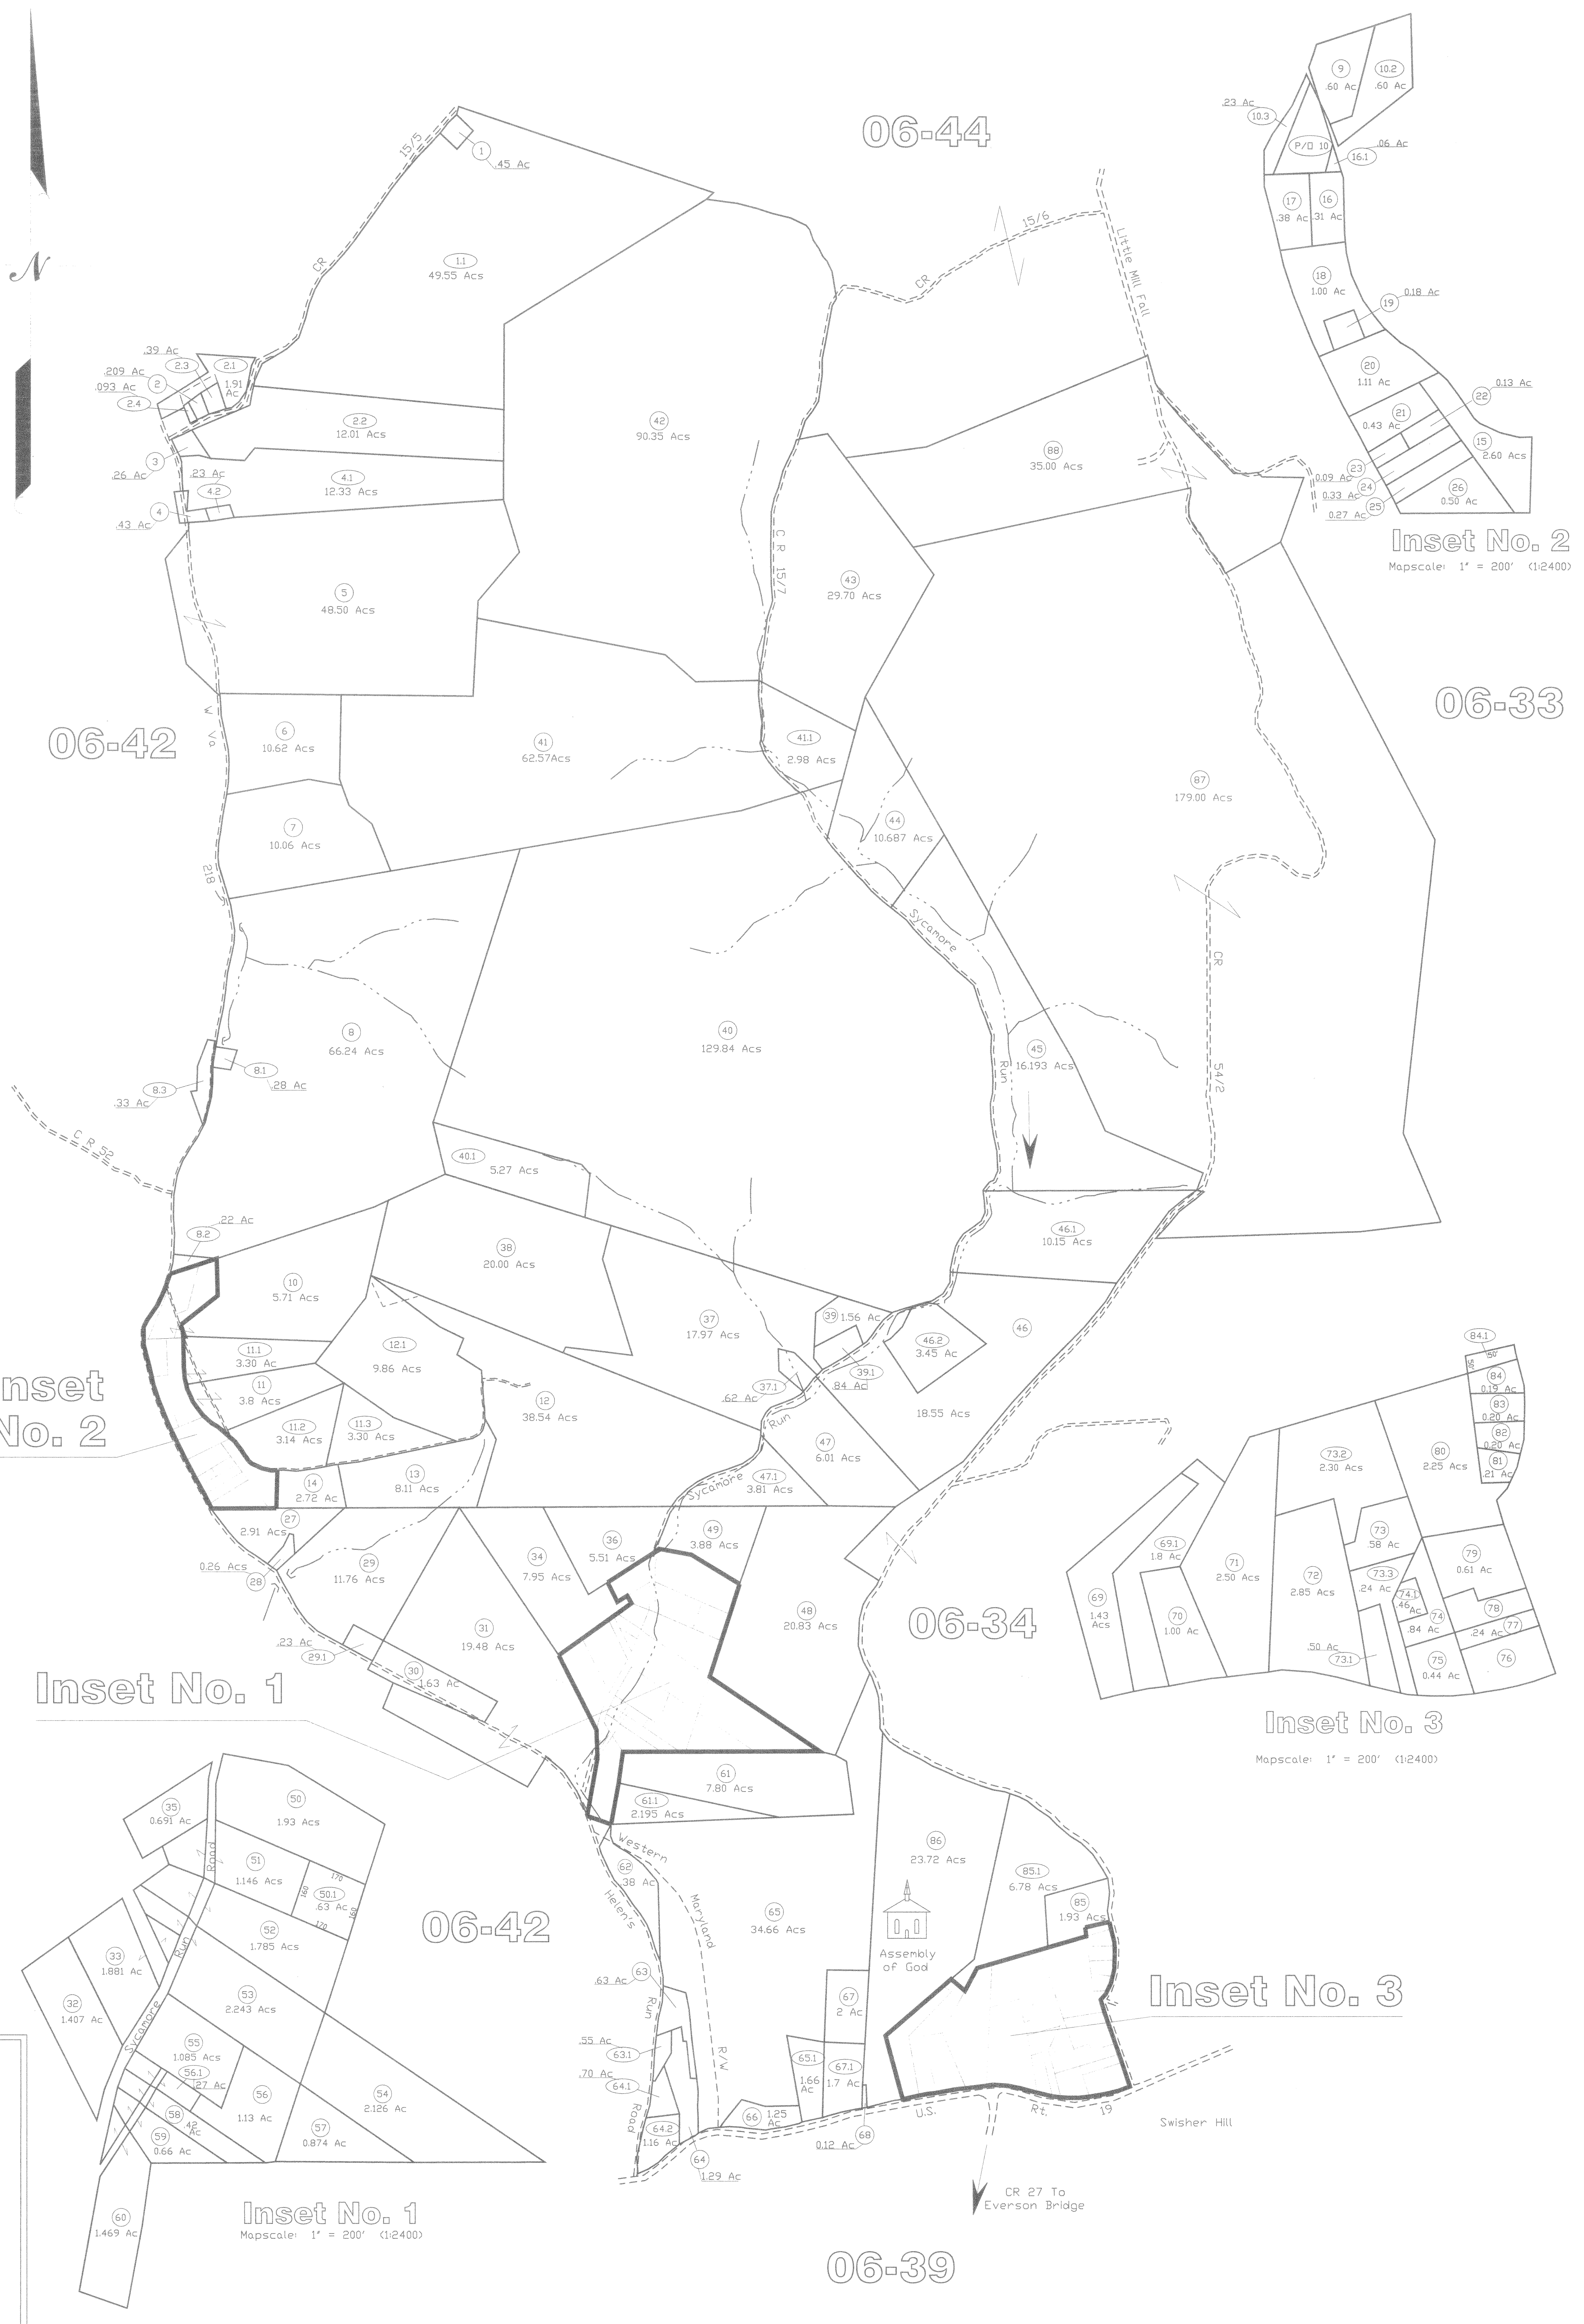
06-44

N

1
.45 Ac

15/5

CR

1.1
49.55 Acs

.39 Ac
2.3
2.1
.209 Ac
2
1.91 Ac
.093 Ac
2.4

2.2
12.01 Acs

3
.26 Ac
.23 Ac
4.2
4.1
12.33 Acs

4
.43 Ac

42
90.35 Acs

5
48.50 Acs

15/6
CR
Little Mill Fall

88
35.00 Acs

C R 15/7

43
29.70 Acs

06-42

W Va.

6
10.62 Acs

41
62.57Acs

41.1
2.98 Acs

7
10.06 Acs

44
10.687 Acs

87
179.00 Acs

06-33

218

Sycamore

CR

8
66.24 Acs

40
129.84 Acs

45
16.193 Acs

Run

54/2

8.1
.28 Ac
8.3
.33 Ac

C R 52

40.1
5.27 Acs

.22 Ac
8.2

38
20.00 Acs

46.1
10.15 Acs

10
5.71 Acs

Inset No. 2

11.1
3.30 Ac

12.1
9.86 Acs

37
17.97 Acs

39 1.56 Ac

46.2
3.45 Ac

46

11
3.8 Acs

12
38.54 Acs

.62 Ac
37.1

39.1
.84 Ac

18.55 Acs

11.2
3.14 Acs
11.3
3.30 Acs

47
6.01 Acs

14
2.72 Ac
13
8.11 Acs

Run
Sycamore
47.1
3.81 Acs

27
2.91 Acs

36
5.51 Acs
49
3.88 Acs

0.26 Ac
28
29
11.76 Acs
34
7.95 Acs

48
20.83 Acs

06-34

.23 Ac
29.1
31
19.48 Acs
30
1.63 Ac

Inset No. 1

61
7.80 Acs

61.1
2.195 Acs

Western
Helen's
Maryland

62
.38 Ac

65
34.66 Acs

86
23.72 Acs

85.1
6.78 Acs

85
1.93 Acs

Assembly of God

67
2 Ac

Inset No. 3

.63 Ac
63

Run

.55 Ac
63.1
.70 Ac
64.1

Road

R/W

65.1
1.66 Ac
67.1
1.7 Ac

64.2
1.16 Ac

66 1.25 Ac

64
1.29 Ac

0.12 Ac
68

U.S. Rt. 19

Swisher Hill

CR 27 To Everson Bridge

06-39

35
0.691 Ac

50
1.93 Acs

Road

51
1.146 Acs

170
160
50.1
.63 Ac
160
170

06-42

33
1.881 Ac

52
1.785 Acs

32
1.407 Ac

Run
Sycamore

53
2.243 Acs

55
1.085 Acs
56.1
.127 Ac

56
1.13 Ac

54
2.126 Ac

58
.42 Ac
59
0.66 Ac

57
0.874 Ac

60
1.469 Ac

Inset No. 1
Mapscale: 1" = 200' (1:2400)

9
.60 Ac
10.2
.60 Ac

.23 Ac
10.3

P/O 10
.06 Ac
16.1

17
.38 Ac
16
.31 Ac

18
1.00 Ac

19
0.18 Ac

20
1.11 Ac

0.13 Ac
22
21
0.43 Ac

15
2.60 Acs

23
0.09 Ac
24
0.33 Ac
25
0.27 Ac
26
0.50 Ac

Inset No. 2
Mapscale: 1" = 200' (1:2400)

84.1
.50
.50
84
0.19 Ac
83
0.20 Ac
82
0.20 Ac
81
.21 Ac

73.2
2.30 Acs

80
2.25 Acs

69.1
1.8 Ac

71
2.50 Acs

72
2.85 Acs

73
.58 Ac

79
0.61 Ac

69
1.43 Acs

70
1.00 Ac

73.3
.24 Ac

74.1
.46 Ac
74
.84 Ac

78
.24 Ac
77

.50 Ac
73.1

75
0.44 Ac

76

Inset No. 3
Mapscale: 1" = 200' (1:2400)